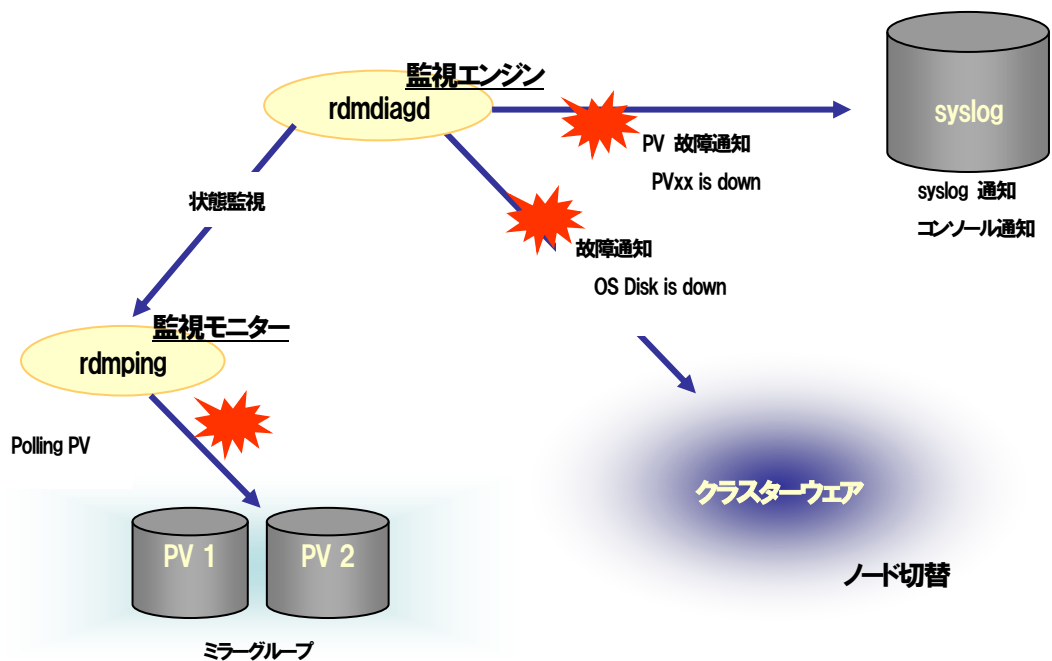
監視エンジン
rdmdiagd

syslog

PV 故障通知
PVxx is down

syslog 通知
コンソール通知

状態監視

故障通知
OS Disk is down

監視モニター
rdmping

Polling PV

クラスターウェア

PV 1
PV 2

ノード切替

ミラーグループ